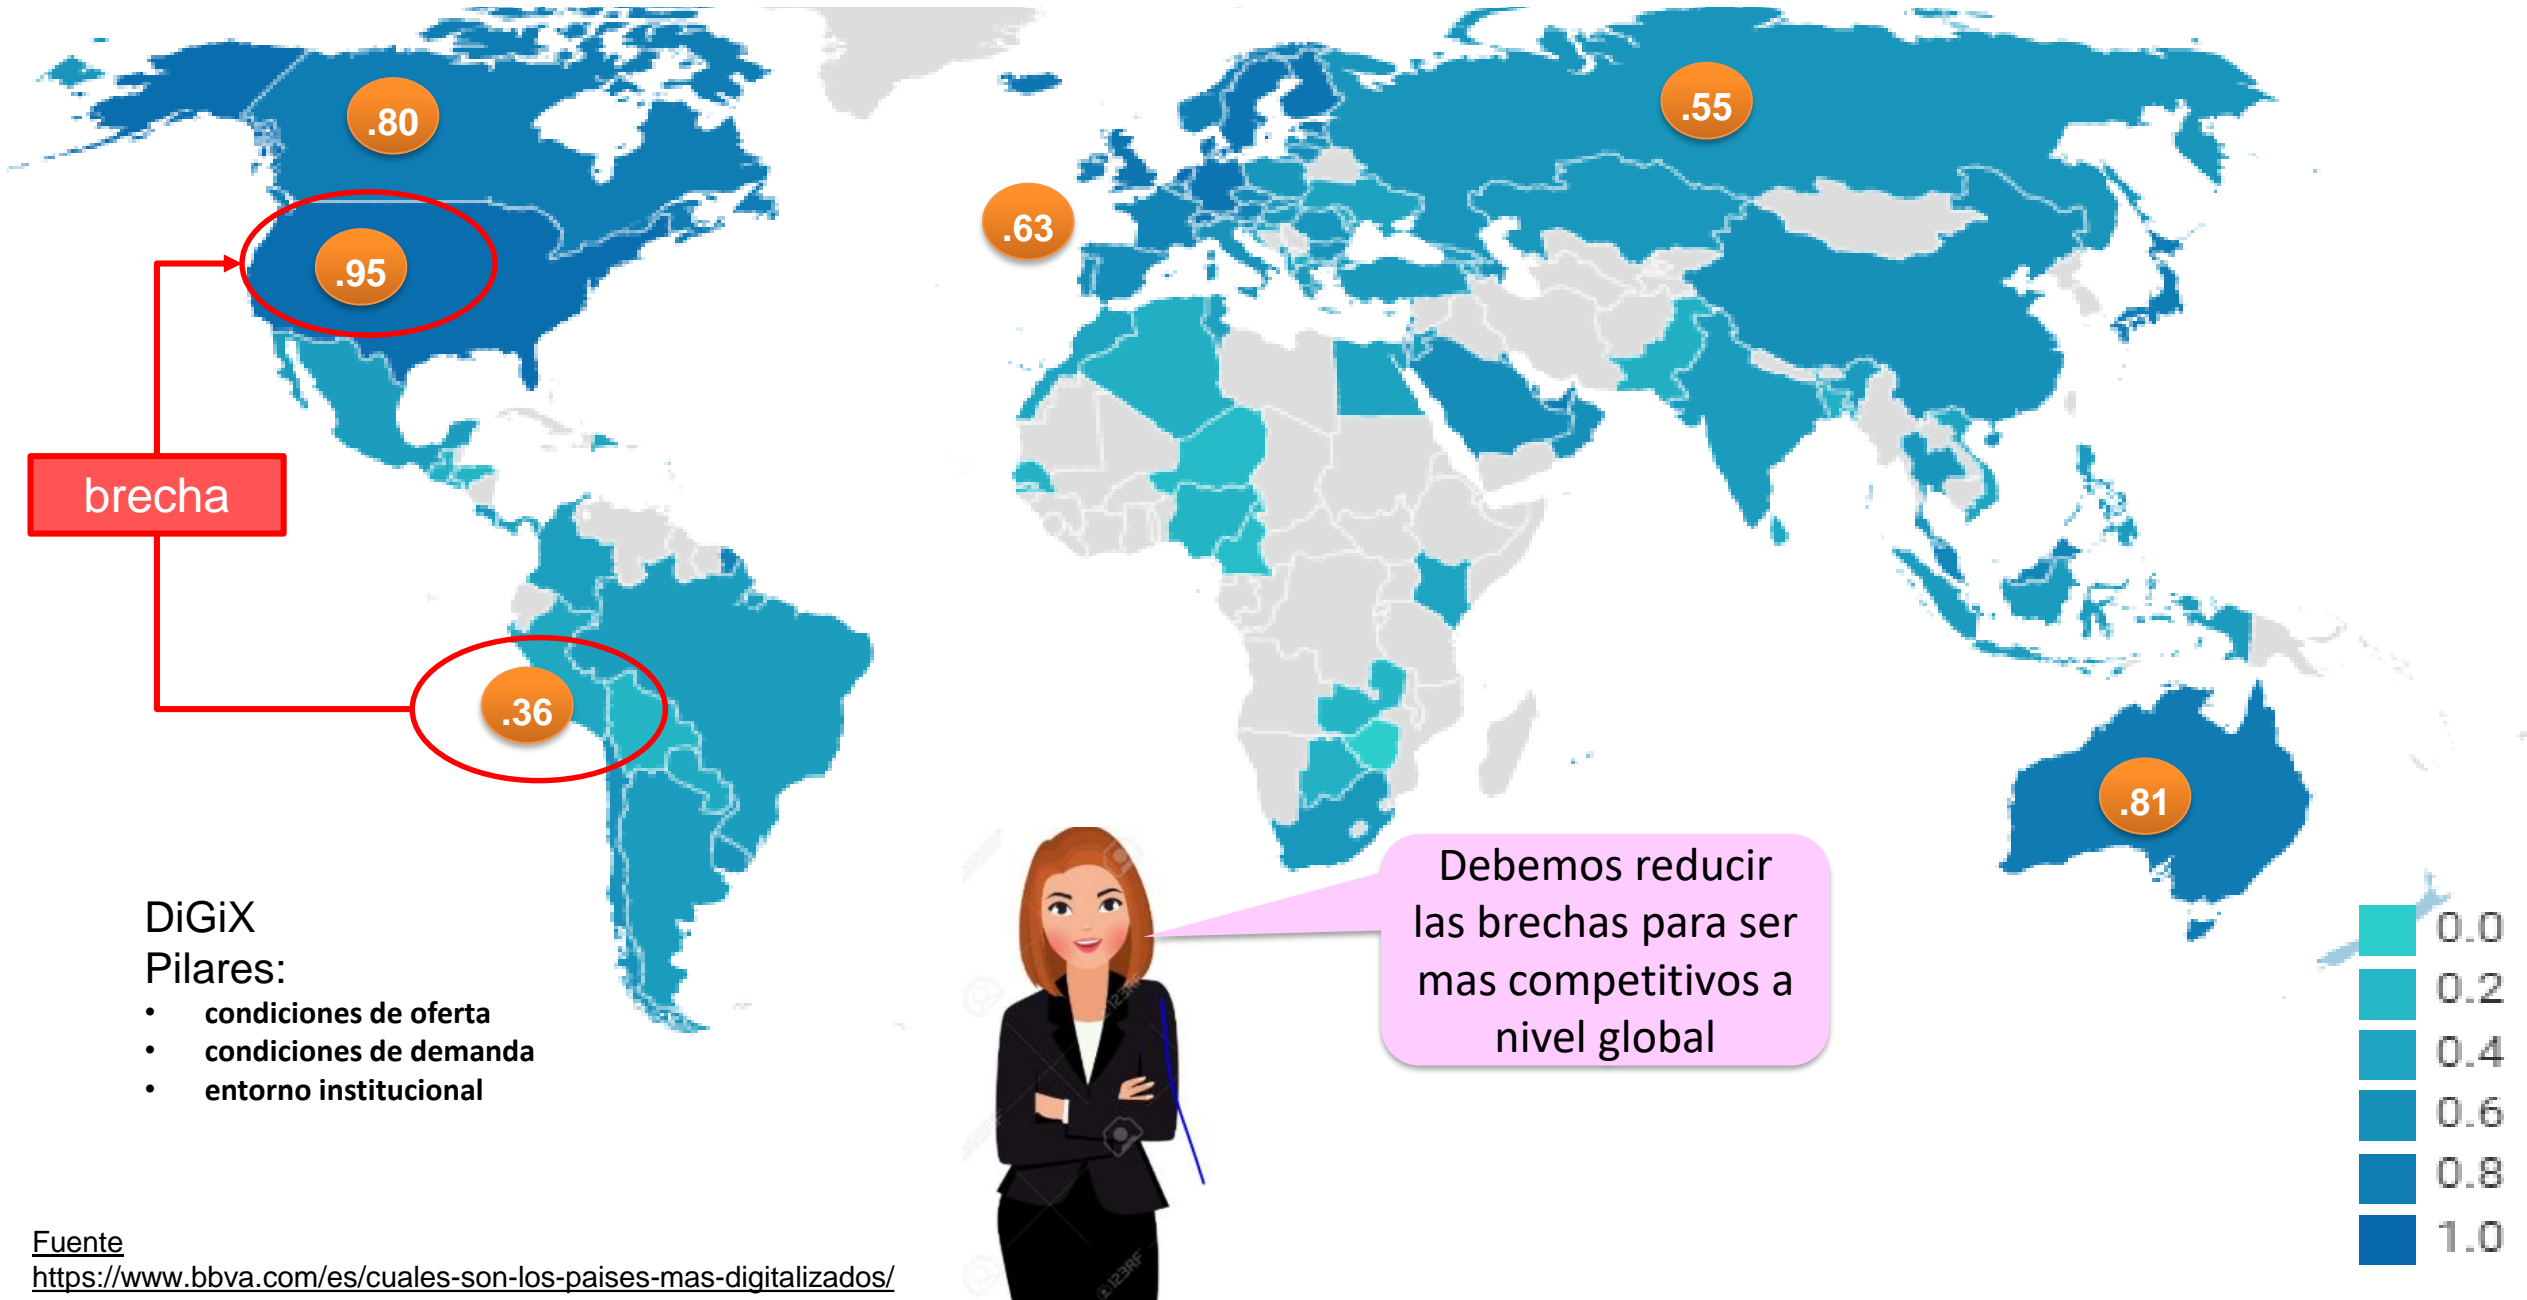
.80

.95

.63

.55

brecha

.36

.81

DiGiX
Pilares:

- condiciones de oferta
- condiciones de demanda
- entorno institucional

Debemos reducir las brechas para ser mas competitivos a nivel global

0.0
0.2
0.4
0.6
0.8
1.0

Fuente
https://www.bbva.com/es/cuales-son-los-paises-mas-digitalizados/